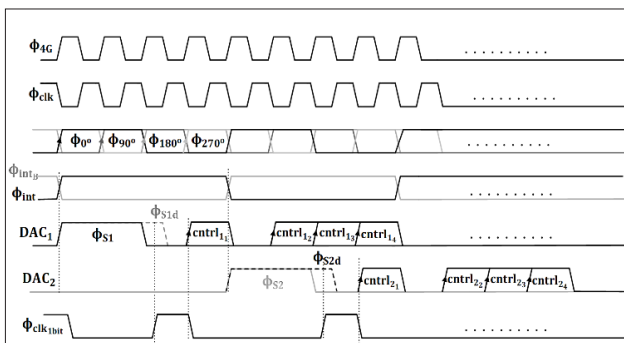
$\phi_{4G}$

. . . . . . . . . .

$\phi_{clk}$

. . . . . . . . . .

$\phi_{0^o}$ $\phi_{90^o}$ $\phi_{180^o}$ $\phi_{270^o}$

. . . . . . . . . .

$\phi_{int_B}$

$\phi_{int}$

$\phi_{S1d}$

$DAC_1$ $\phi_{S1}$ $cntrl_{1_1}$ $cntrl_{1_2}$ $cntrl_{1_3}$ $cntrl_{1_4}$

. . . . . . . . . .

$\phi_{S2d}$

$DAC_2$ $\phi_{S2}$ $cntrl_{2_1}$ $cntrl_{2_2}$ $cntrl_{2_3}$ $cntrl_{2_4}$

$\phi_{clk_{1bit}}$

. . . . . . . . . .